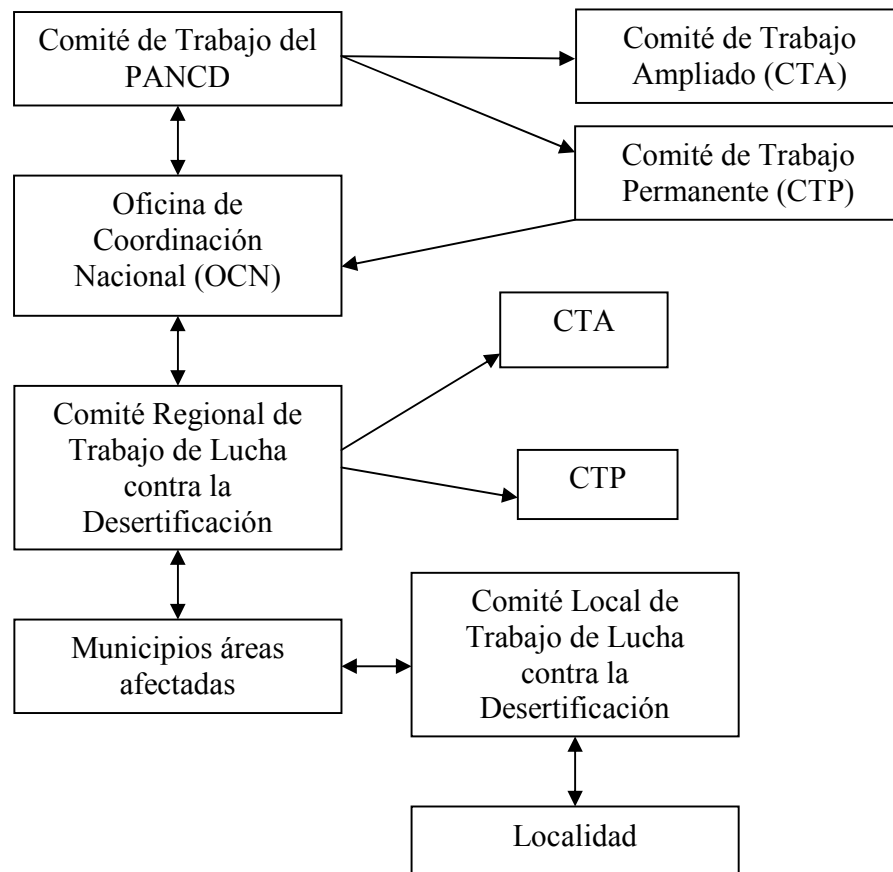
Comité de Trabajo del PANCD

Comité de Trabajo Ampliado (CTA)

Comité de Trabajo Permanente (CTP)

Oficina de Coordinación Nacional (OCN)

CTA

Comité Regional de Trabajo de Lucha contra la Desertificación

CTP

Municipios áreas afectadas

Comité Local de Trabajo de Lucha contra la Desertificación

Localidad